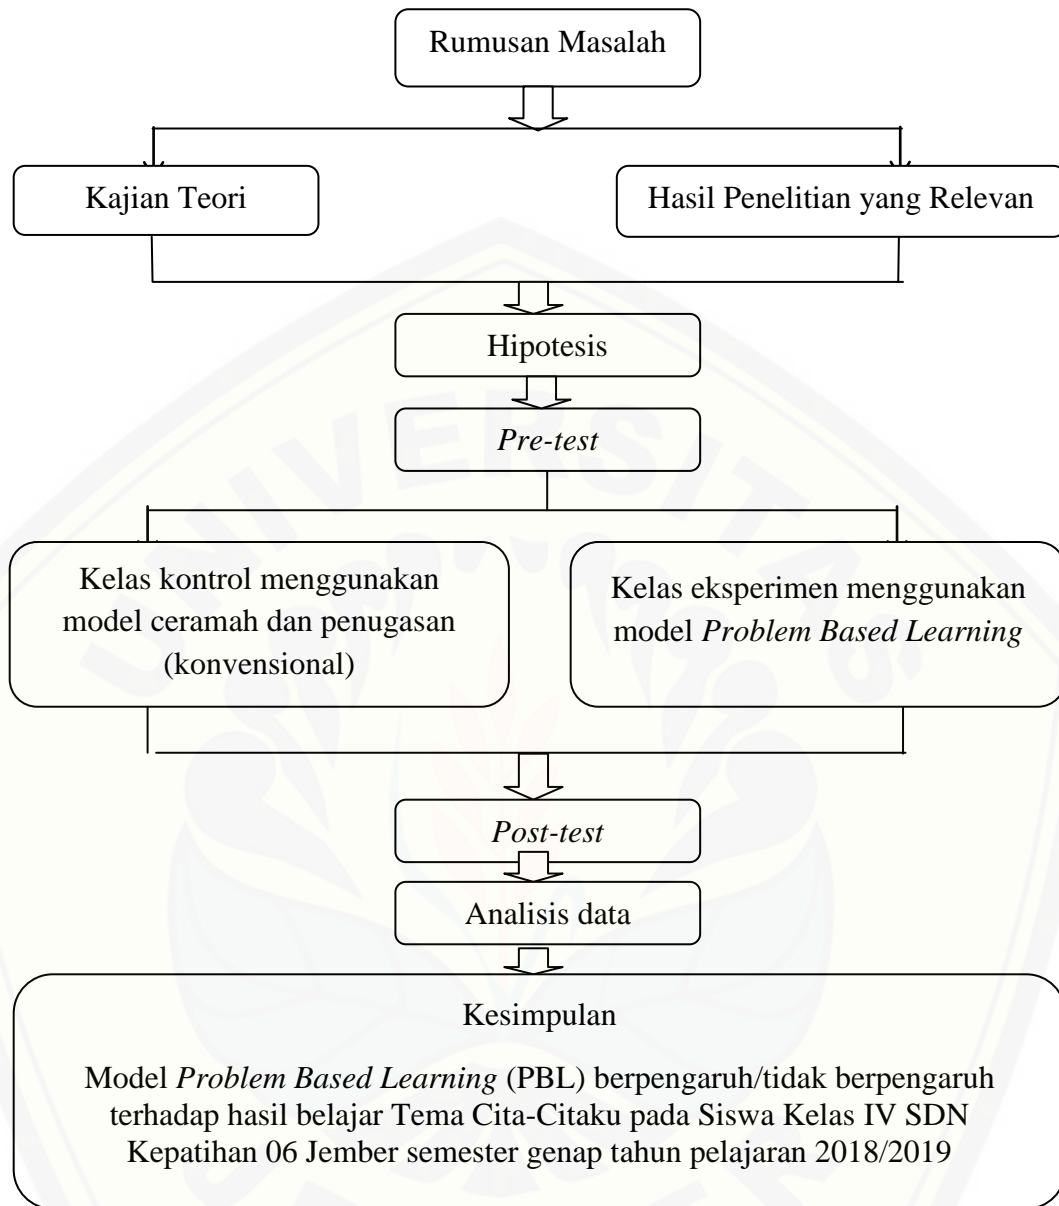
Rumusan Masalah

Kajian Teori

Hasil Penelitian yang Relevan

Hipotesis

*Pre-test*

Kelas kontrol menggunakan model ceramah dan penugasan (konvensional)

Kelas eksperimen menggunakan model *Problem Based Learning*

*Post-test*

Analisis data

Kesimpulan

Model *Problem Based Learning* (PBL) berpengaruh/tidak berpengaruh terhadap hasil belajar Tema Cita-Citaku pada Siswa Kelas IV SDN Kepatihan 06 Jember semester genap tahun pelajaran 2018/2019